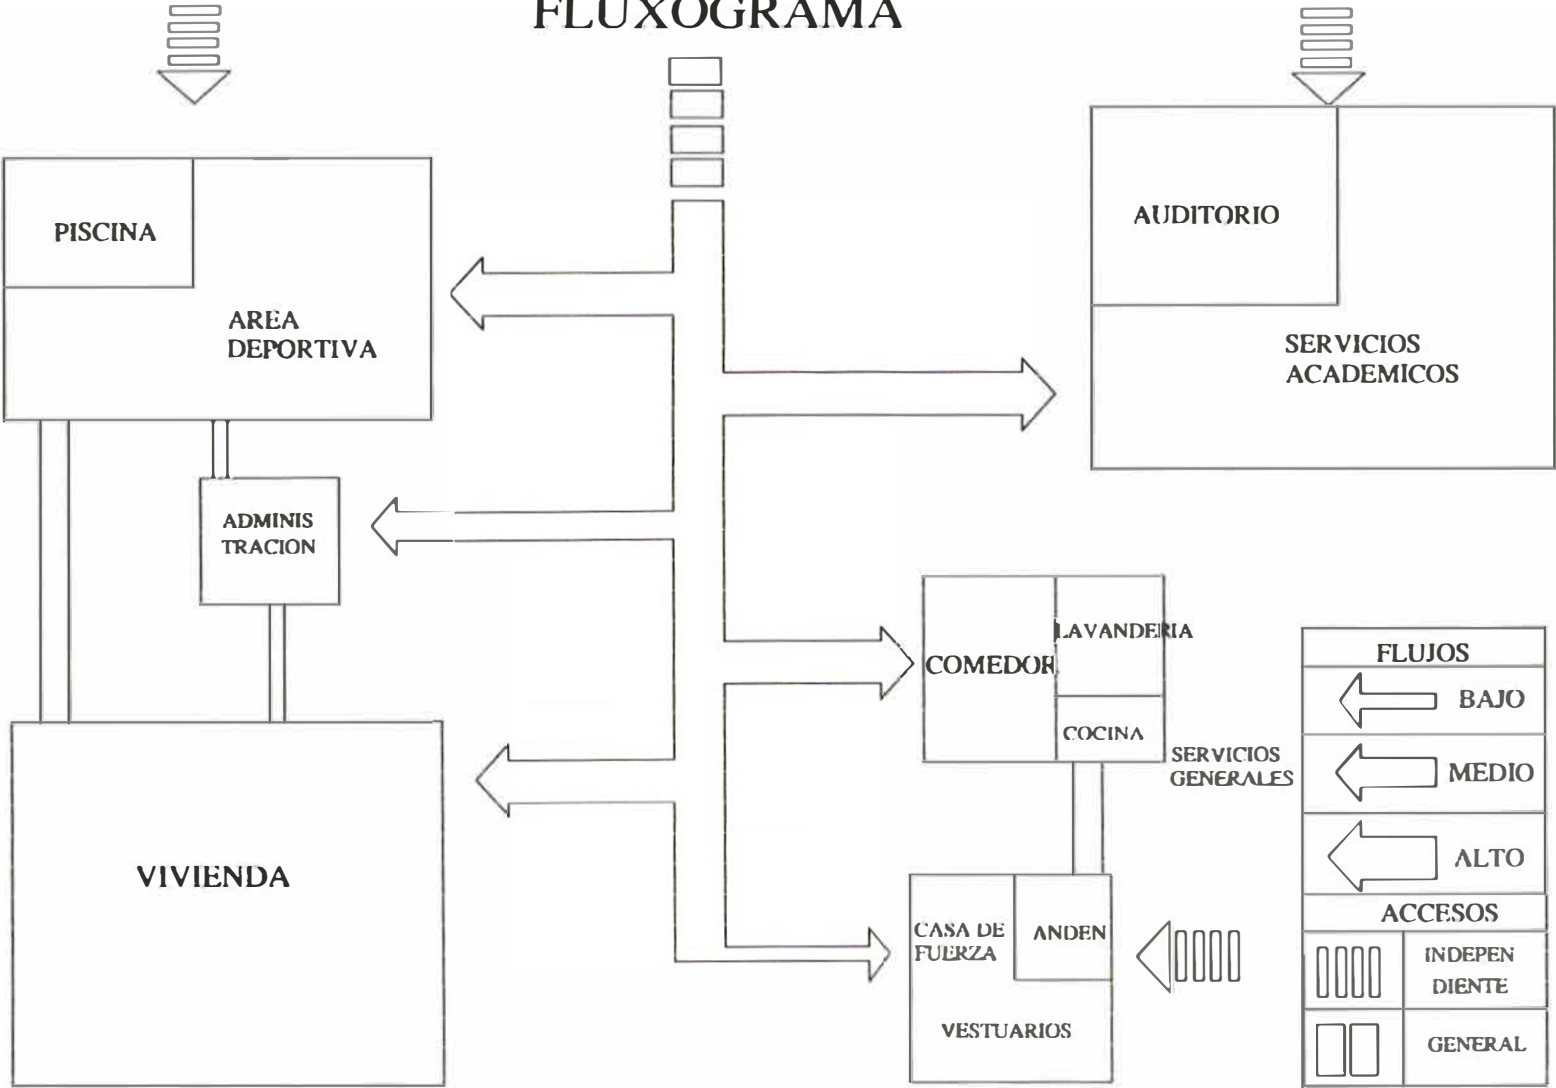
FLUXOGRAMA

PISCINA

AREA DEPORTIVA

AUDITORIO

SERVICIOS ACADEMICOS

ADMINIS TRACION

COMEDOR

LAVANDERIA

COCINA

SERVICIOS GENERALES

VIVIENDA

CASA DE FUERZA

ANDEN

VESTUARIOS

| FLUJOS | |
|---|---|
| | BAJO |
| | MEDIO |
| | ALTO |
| ACCESOS | |
| | INDEPEN DIENTE |
| | GENERAL |